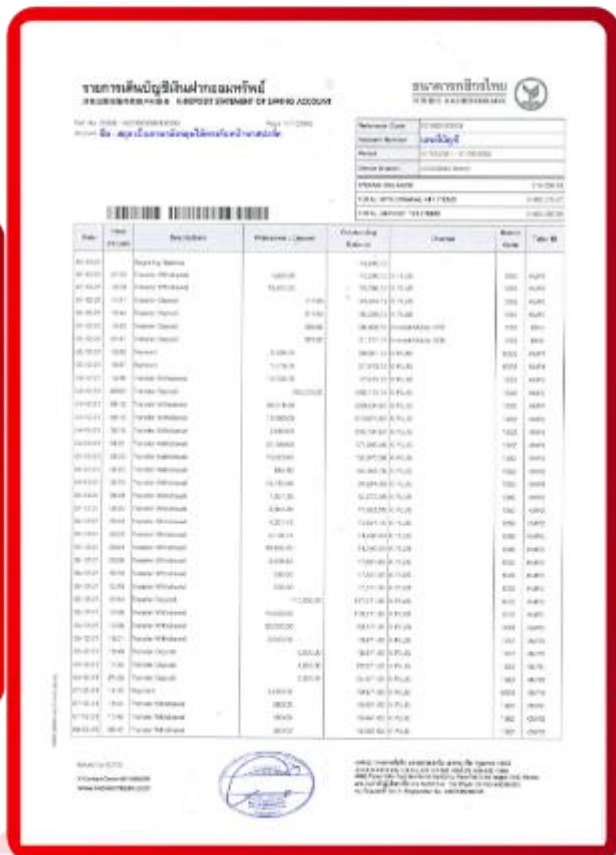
รายการเดินบัญชีเงินฝากออมทรัพย์
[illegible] E-DEPOSIT STATEMENT OF SAVING ACCOUNT

ธนาคารกสิกรไทย
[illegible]

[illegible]

| Reference Code | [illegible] |
|---|---|
| Account Number | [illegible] |
| Period | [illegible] |
| Issue Branch | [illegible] |
| ENDING BALANCE | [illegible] |
| TOTAL WITHDRAWAL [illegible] | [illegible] |
| TOTAL DEPOSIT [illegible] | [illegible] |

| Date | Time | Descriptions | Withdrawal / Deposit | Outstanding Balance | Channel | Branch | Teller ID |
|---|---|---|---|---|---|---|---|
| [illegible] | | Beginning Balance | | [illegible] | | | |
| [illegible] | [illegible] | Transfer Withdrawal | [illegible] | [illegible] | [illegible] | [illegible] | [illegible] |
| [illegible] | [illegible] | Transfer Deposit | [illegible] | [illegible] | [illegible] | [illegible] | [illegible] |
| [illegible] | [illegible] | Payment | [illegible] | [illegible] | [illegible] | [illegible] | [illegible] |

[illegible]